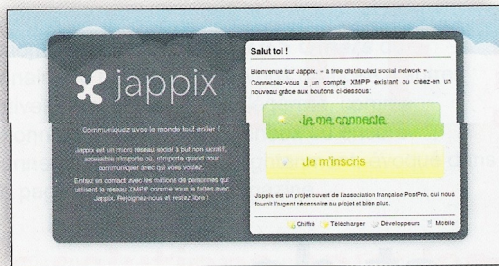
jappix

Communiquez avec le monde tout entier !

Jappix est un micro réseau social à but non lucratif, accessible n'importe où, n'importe quand pour communiquer avec qui vous voulez.

Entrez en contact avec les millions de personnes qui utilisent le réseau XMPP comme vous le faites avec Jappix. Rejoignez-nous et restez libre !

Salut toi !

Bienvenue sur Jappix, « a free distributed social network ».

Connectez-vous à un compte XMPP existant ou créez-en un nouveau grâce aux boutons ci-dessous :

Je me connecte

Je m'inscris

Jappix est un projet suivi de l'association française PostPro, qui nous fournit l'argent nécessaire au projet et bien plus.

Chiffre Télécharger Développeurs Mobile